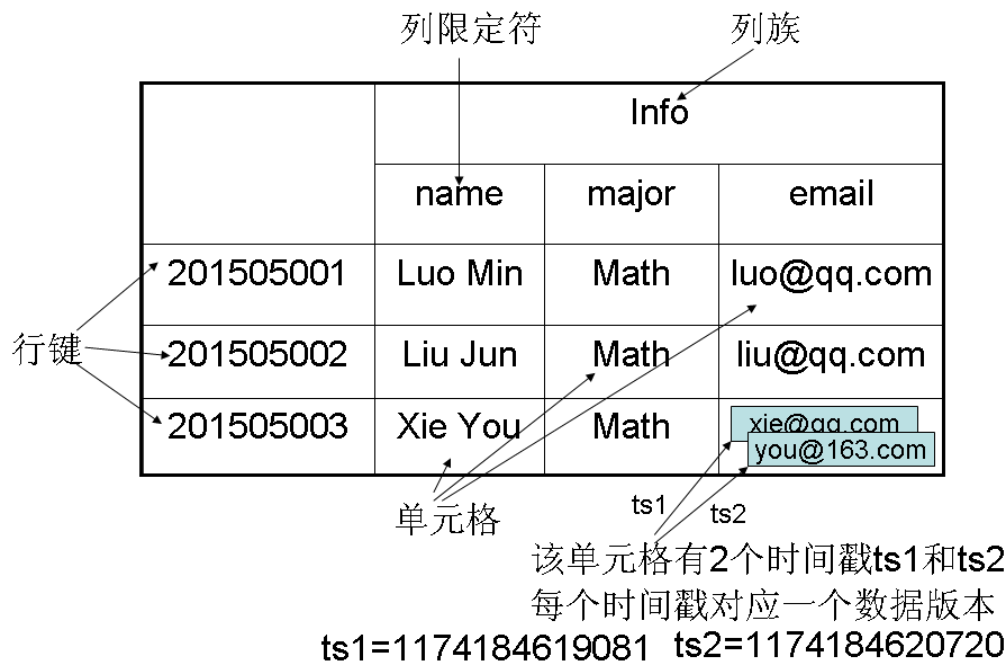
列限定符

列族

|  | Info |  |  |
|---|---|---|---|
|  | name | major | email |
| 201505001 | Luo Min | Math | luo@qq.com |
| 201505002 | Liu Jun | Math | liu@qq.com |
| 201505003 | Xie You | Math | xie@qq.com you@163.com |

行键

单元格

ts1

ts2

该单元格有2个时间戳ts1和ts2
每个时间戳对应一个数据版本
ts1=1174184619081 ts2=1174184620720